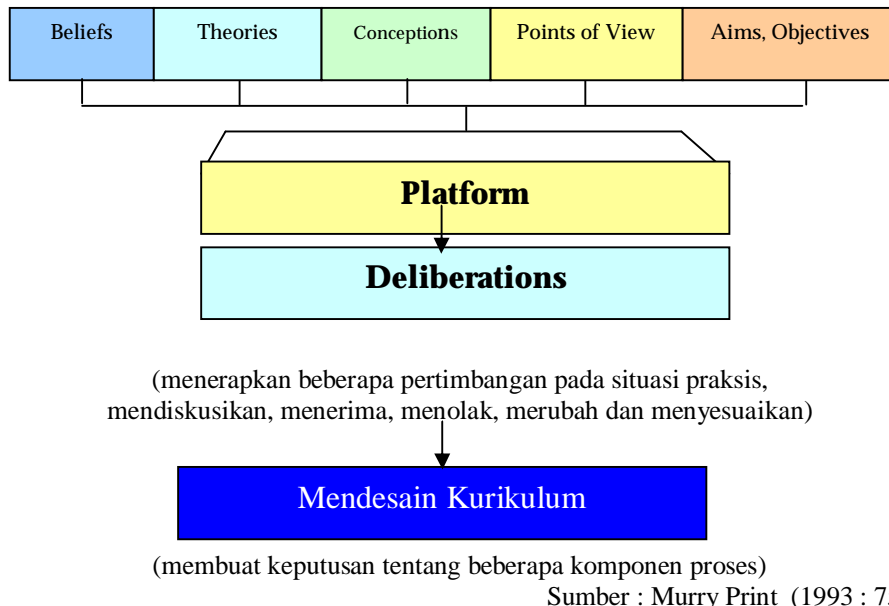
Beliefs

Theories

Conceptions

Points of View

Aims, Objectives

Platform

Deliberations

(menerapkan beberapa pertimbangan pada situasi praksis, mendiskusikan, menerima, menolak, merubah dan menyesuaikan)

Mendesain Kurikulum

(membuat keputusan tentang beberapa komponen proses)

Sumber : Murry Print (1993 : 7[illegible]